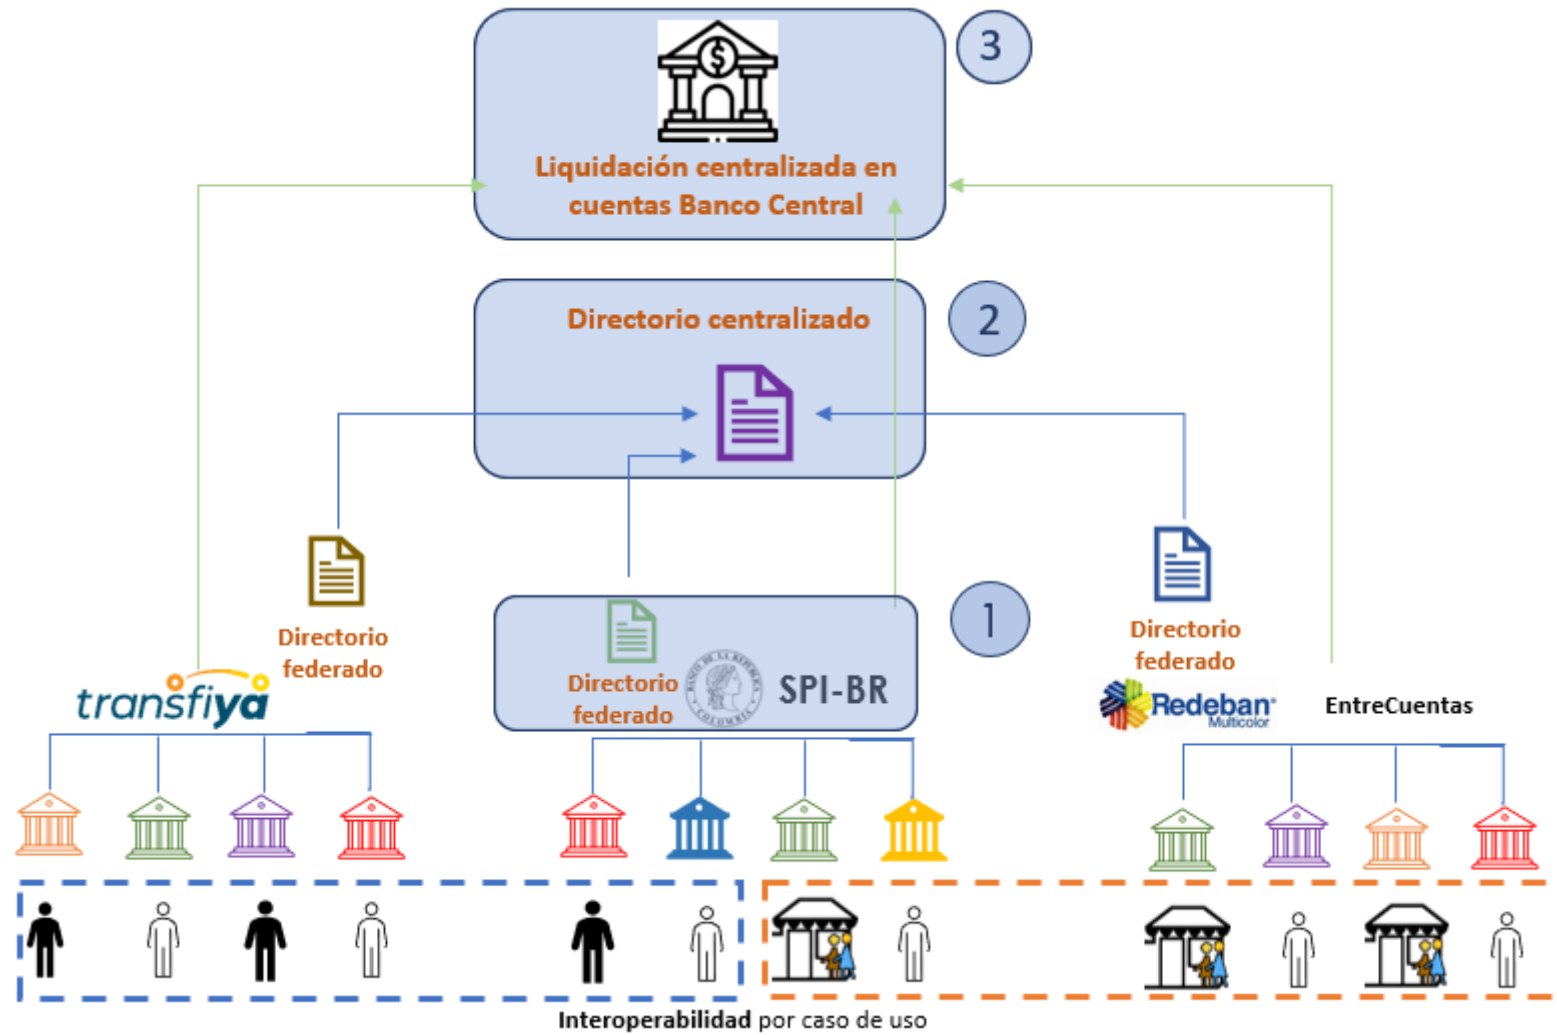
3

Liquidación centralizada en cuentas Banco Central

Directorio centralizado

2

Directorio federado

transfiya

1

Directorio federado

SPI-BR

Directorio federado

Redeban Multicolor

EntreCuentas

Interoperabilidad por caso de uso